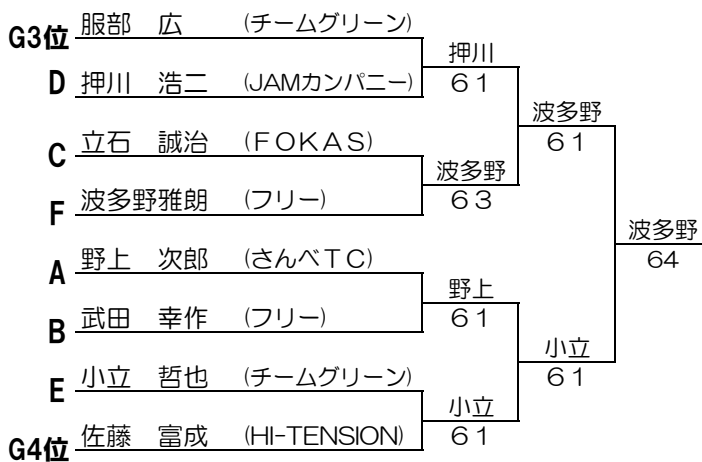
G3位 服部　広　(チームグリーン)
D 押川　浩二　(JAMカンパニー)
C 立石　誠治　(FOKAS)
F 波多野雅朗　(フリー)
A 野上　次郎　(さんべTC)
B 武田　幸作　(フリー)
E 小立　哲也　(チームグリーン)
G4位 佐藤　富成　(HI-TENSION)

押川
61

波多野
63

野上
61

小立
61

波多野
61

小立
61

波多野
64